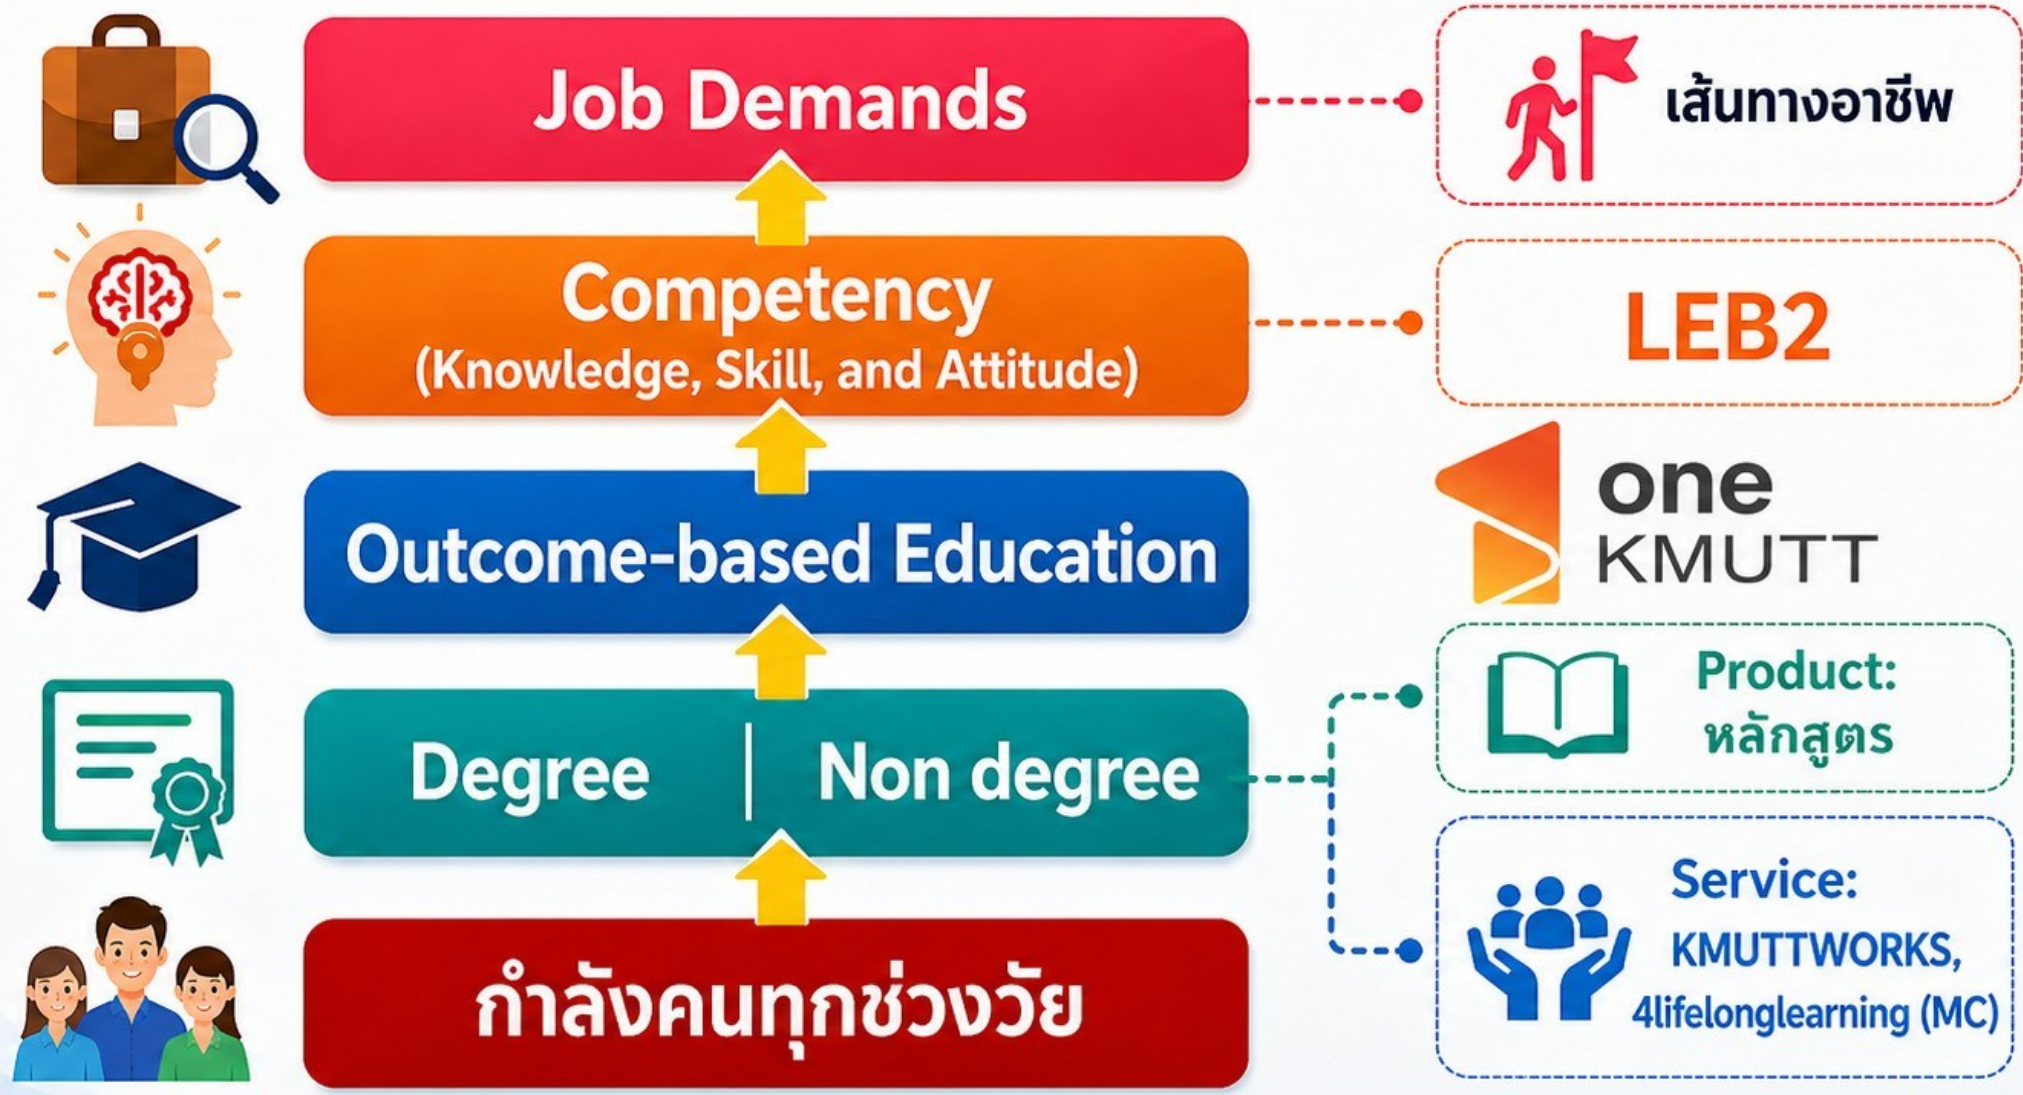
Job Demands

เส้นทางอาชีพ

Competency
(Knowledge, Skill, and Attitude)

LEB2

Outcome-based Education

one
KMUTT

Degree | Non degree

Product:
หลักสูตร

Service:
KMUTTWORKS,
4lifelonglearning (MC)

กำลังคนทุกช่วงวัย